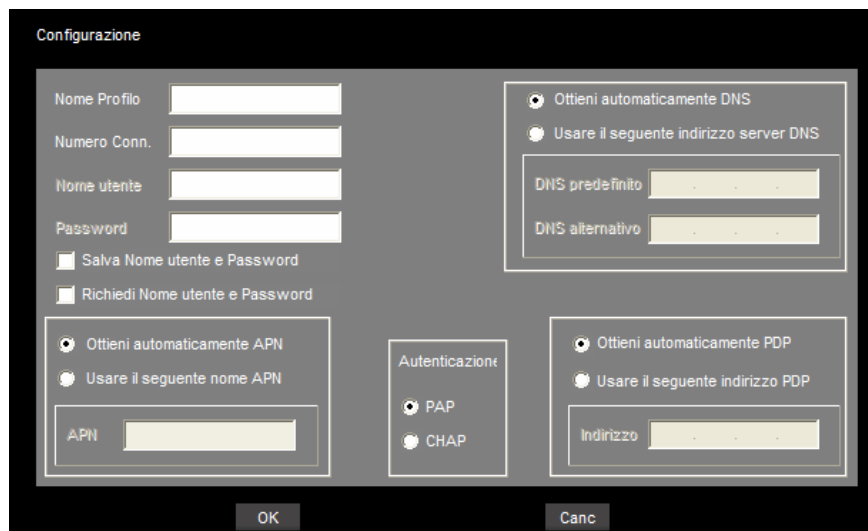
Configurazione

Nome Profilo

Numero Conn.

Nome utente

Password

Salva Nome utente e Password

Richiedi Nome utente e Password

Ottieni automaticamente DNS

Usare il seguente indirizzo server DNS

DNS predefinito

DNS alternativo

Ottieni automaticamente APN

Usare il seguente nome APN

APN

Autenticazione

PAP

CHAP

Ottieni automaticamente PDP

Usare il seguente indirizzo PDP

Indirizzo

OK

Canc